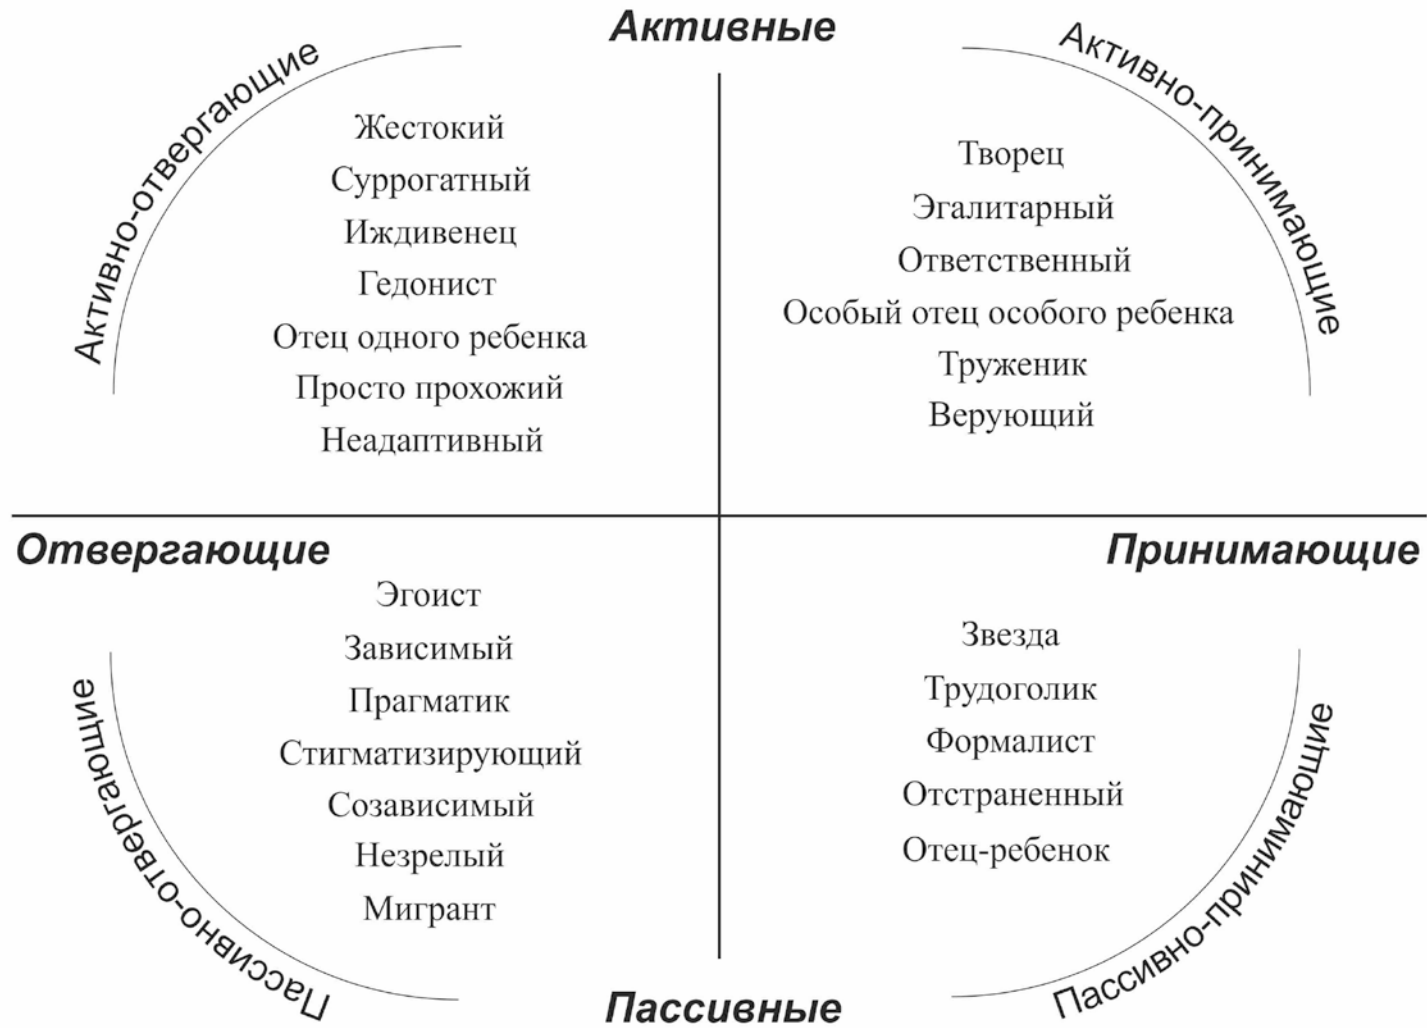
Активные

Активно-отвергающие

Жестокий
Суррогатный
Иждивенец
Гедонист
Отец одного ребенка
Просто прохожий
Неадаптивный

Активно-принимающие

Творец
Эгалитарный
Ответственный
Особый отец особого ребенка
Труженик
Верующий

Отвергающие

Принимающие

Эгоист
Зависимый
Прагматик
Стигматизирующий
Созависимый
Незрелый
Мигрант

Пассивно-отвергающие

Звезда
Трудоголик
Формалист
Отстраненный
Отец-ребенок

Пассивно-принимающие

Пассивные